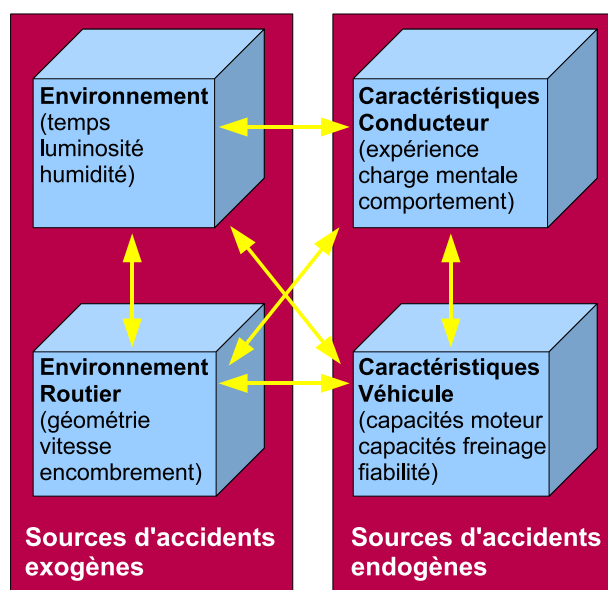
**Environnement**
(temps
luminosité
humidité)

**Caractéristiques Conducteur**
(expérience
charge mentale
comportement)

**Environnement Routier**
(géométrie
vitesse
encombrement)

**Caractéristiques Véhicule**
(capacités moteur
capacités freinage
fiabilité)

Sources d'accidents exogènes

Sources d'accidents endogènes